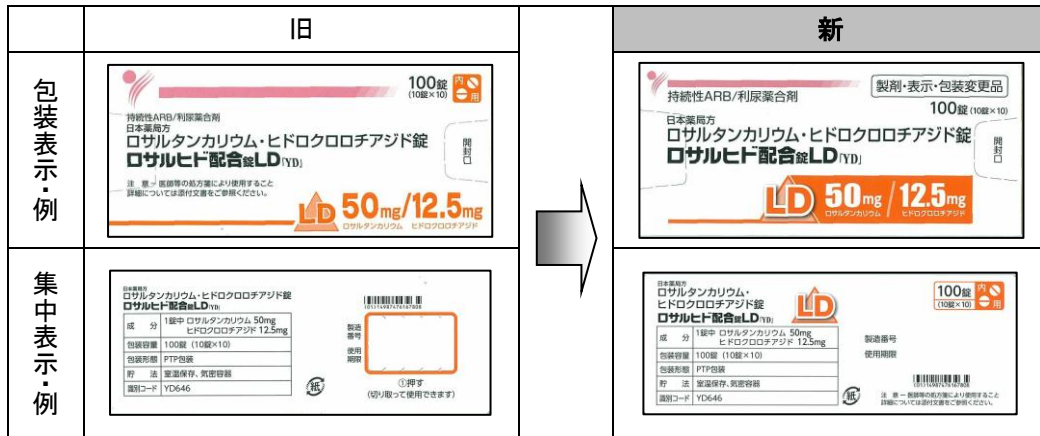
| | 旧 | | 新 |
|---|---|---|---|
| 包装表示・例 | 100錠 (10錠×10) 内用 持続性ARB/利尿薬合剤 日本薬局方 ロサルタンカリウム・ヒドロクロロチアジド錠 ロサルヒド配合錠LD「YD」 開封口 注 意－医師等の処方箋により使用すること 詳細については添付文書をご参照ください。 LD 50mg/12.5mg ロサルタンカリウム ヒドロクロロチアジド | | 製剤・表示・包装変更品 持続性ARB/利尿薬合剤 100錠 (10錠×10) 日本薬局方 ロサルタンカリウム・ヒドロクロロチアジド錠 ロサルヒド配合錠LD「YD」 開封口 LD 50mg / 12.5mg ロサルタンカリウム ヒドロクロロチアジド |
| 集中表示・例 | 日本薬局方 ロサルタンカリウム・ヒドロクロロチアジド錠 ロサルヒド配合錠LD「YD」 成分 1錠中 ロサルタンカリウム 50mg ヒドロクロロチアジド 12.5mg 包装容量 100錠 (10錠×10) 包装形態 PTP包装 貯法 室温保存、気密容器 識別コード YD646 紙 製造番号 使用期限 ①押す (切り取って使用できます) | | 日本薬局方 ロサルタンカリウム・ヒドロクロロチアジド錠 ロサルヒド配合錠LD「YD」 LD 100錠 (10錠×10) 内用 成分 1錠中 ロサルタンカリウム 50mg ヒドロクロロチアジド 12.5mg 包装容量 100錠 (10錠×10) 包装形態 PTP包装 貯法 室温保存、気密容器 識別コード YD646 紙 製造番号 使用期限 注 意－医師等の処方箋により使用すること 詳細については添付文書をご参照ください。 |